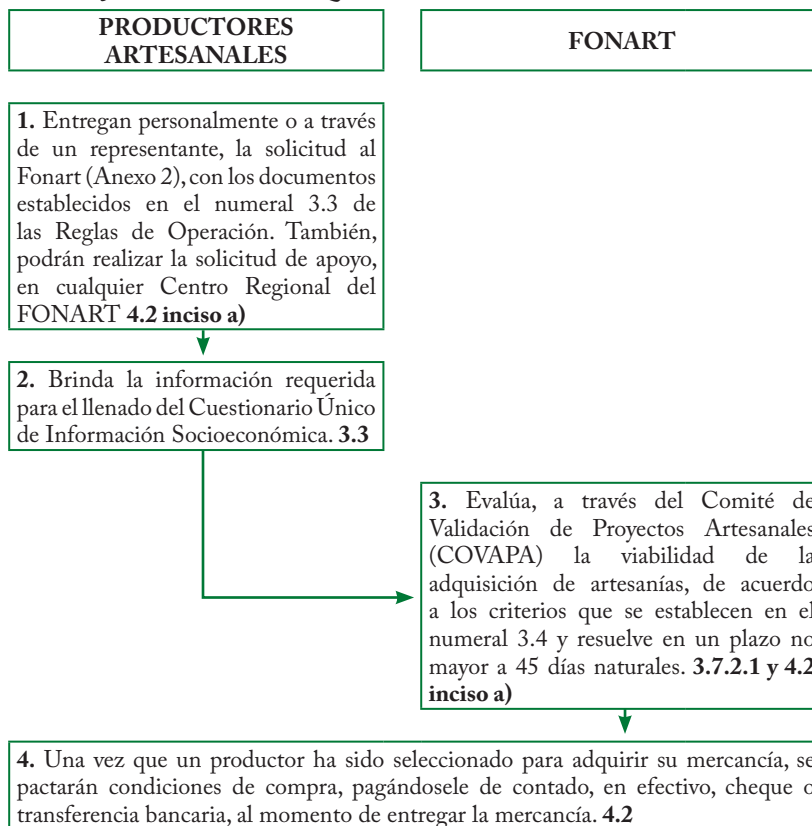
**PRODUCTORES ARTESANALES**

**FONART**

**1.** Entregan personalmente o a través de un representante, la solicitud al Fonart (Anexo 2), con los documentos establecidos en el numeral 3.3 de las Reglas de Operación. También, podrán realizar la solicitud de apoyo, en cualquier Centro Regional del FONART **4.2 inciso a)**

**2.** Brinda la información requerida para el llenado del Cuestionario Único de Información Socioeconómica. **3.3**

**3.** Evalúa, a través del Comité de Validación de Proyectos Artesanales (COVAPA) la viabilidad de la adquisición de artesanías, de acuerdo a los criterios que se establecen en el numeral 3.4 y resuelve en un plazo no mayor a 45 días naturales. **3.7.2.1 y 4.2 inciso a)**

**4.** Una vez que un productor ha sido seleccionado para adquirir su mercancía, se pactarán condiciones de compra, pagándosele de contado, en efectivo, cheque o transferencia bancaria, al momento de entregar la mercancía. **4.2**